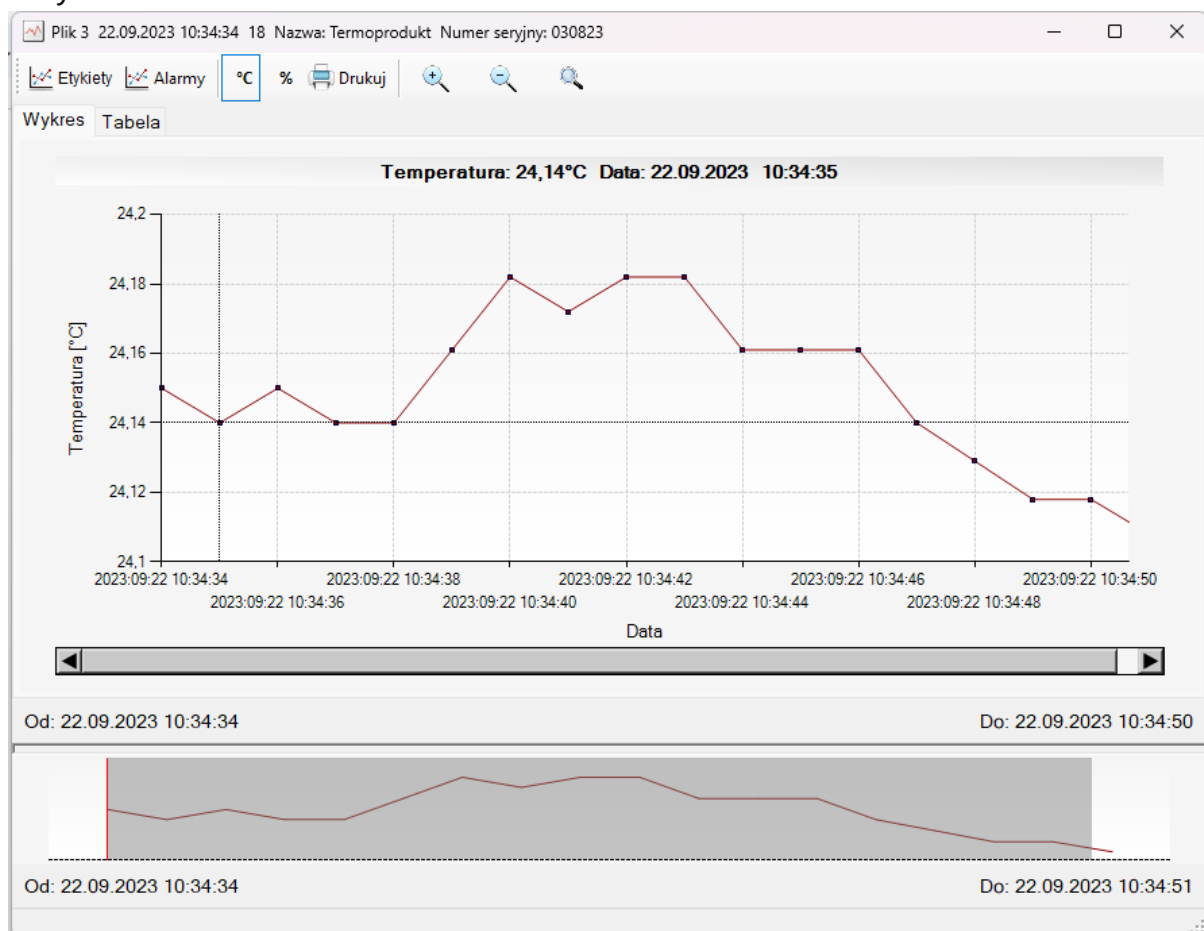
Plik 3 22.09.2023 10:34:34 18 Nazwa: Termoprodukt Numer seryjny: 030823

Etykiety Alarmy °C % Drukuj

Wykres Tabela

Temperatura: 24,14°C Data: 22.09.2023 10:34:35

24,2
24,18
24,16
24,14
24,12
24,1

Temperatura [°C]

2023:09:22 10:34:34
2023:09:22 10:34:36
2023:09:22 10:34:38
2023:09:22 10:34:40
2023:09:22 10:34:42
2023:09:22 10:34:44
2023:09:22 10:34:46
2023:09:22 10:34:48
2023:09:22 10:34:50

Data

Od: 22.09.2023 10:34:34

Do: 22.09.2023 10:34:50

Od: 22.09.2023 10:34:34

Do: 22.09.2023 10:34:51